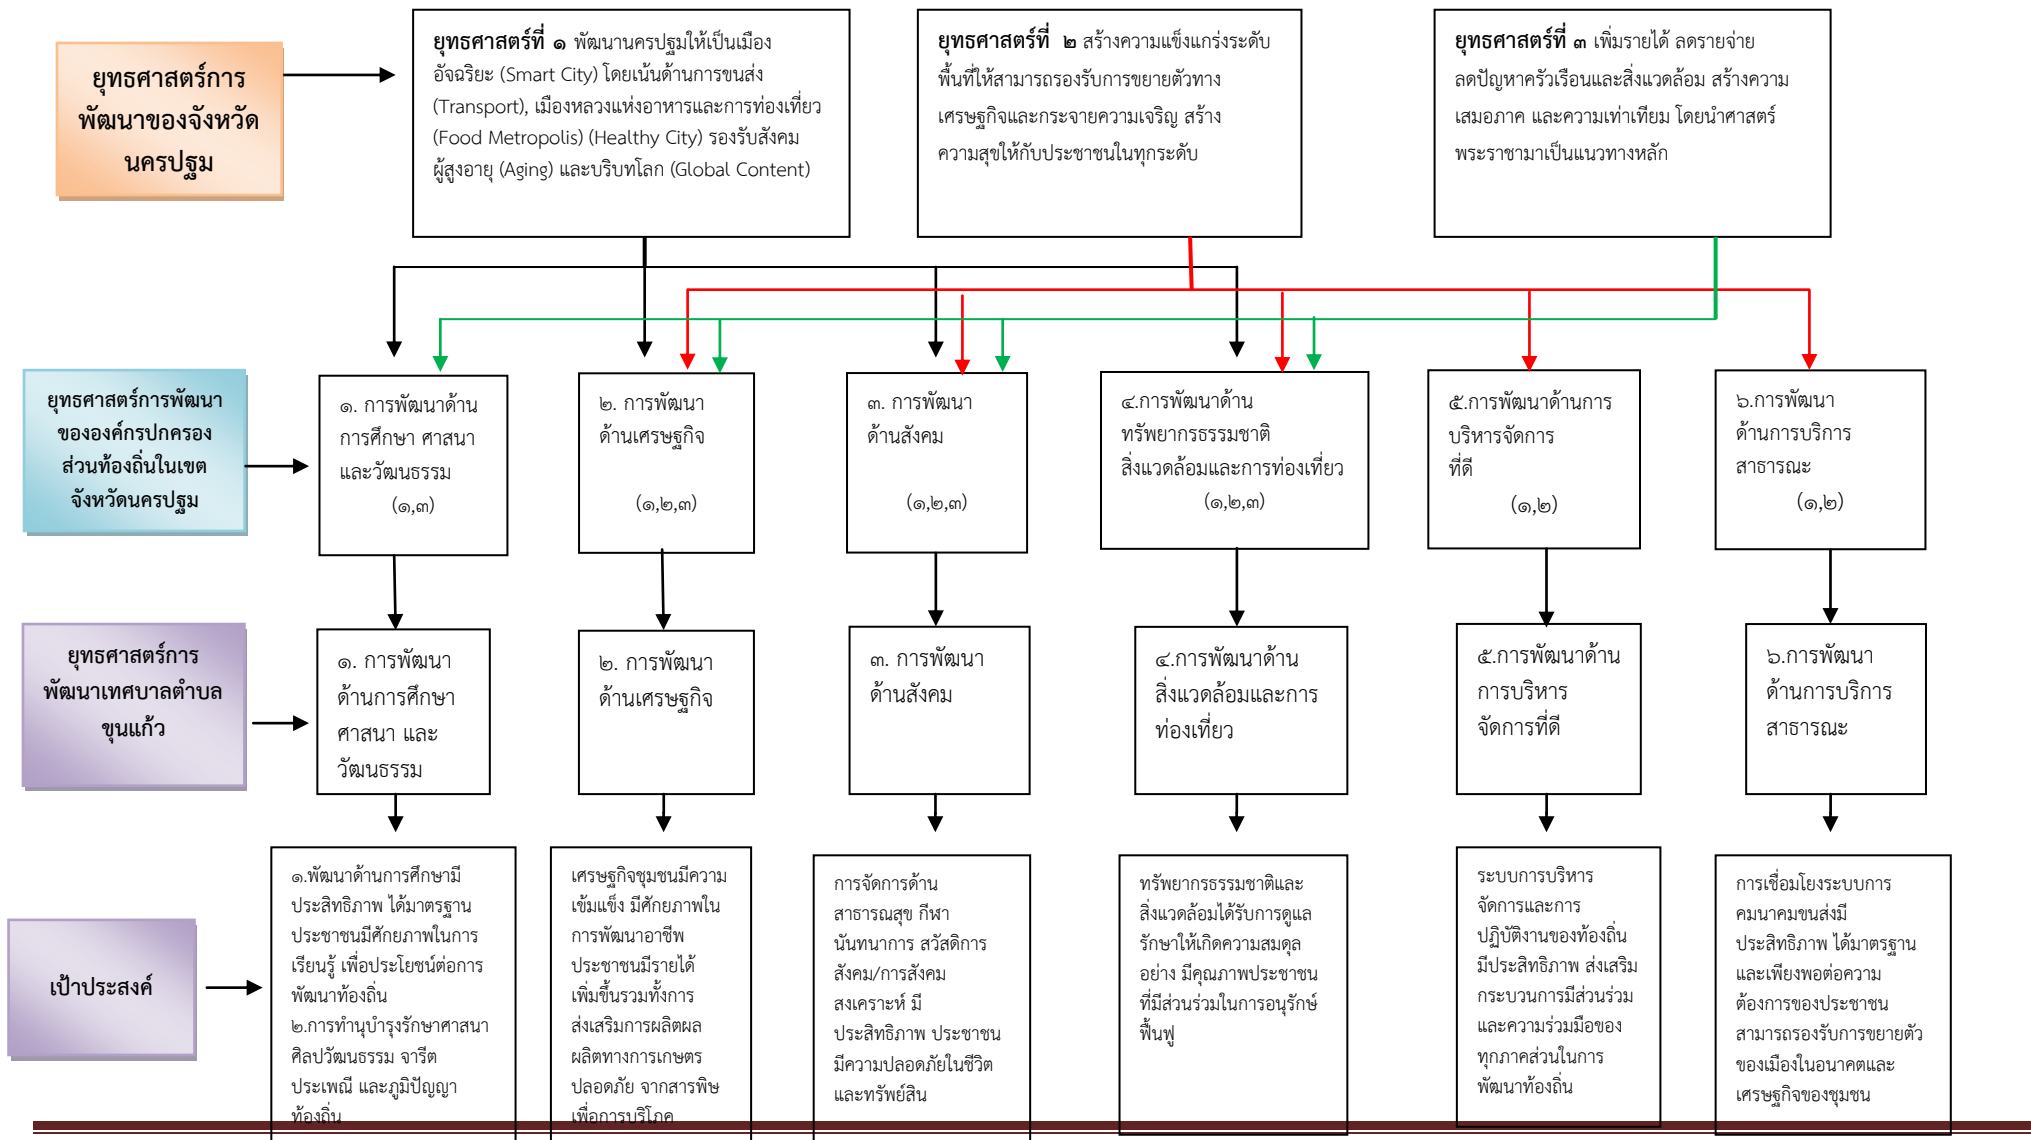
ยุทธศาสตร์การพัฒนาของจังหวัดนครปฐม

ยุทธศาสตร์ที่ ๑ พัฒนานครปฐมให้เป็นเมืองอัจฉริยะ (Smart City) โดยเน้นด้านการขนส่ง (Transport), เมืองหลวงแห่งอาหารและการท่องเที่ยว (Food Metropolis) (Healthy City) รองรับสังคมผู้สูงอายุ (Aging) และบริบทโลก (Global Content)

ยุทธศาสตร์ที่ ๒ สร้างความแข็งแกร่งระดับพื้นที่ให้สามารถรองรับการขยายตัวทางเศรษฐกิจและกระจายความเจริญ สร้างความสุขให้กับประชาชนในทุกระดับ

ยุทธศาสตร์ที่ ๓ เพิ่มรายได้ ลดรายจ่าย ลดปัญหาครัวเรือนและสิ่งแวดล้อม สร้างความเสมอภาค และความเท่าเทียม โดยนำศาสตร์พระราชามาเป็นแนวทางหลัก

ยุทธศาสตร์การพัฒนาขององค์กรปกครองส่วนท้องถิ่นในเขตจังหวัดนครปฐม

๑. การพัฒนาด้านการศึกษา ศาสนาและวัฒนธรรม (๑,๓)

๒. การพัฒนาด้านเศรษฐกิจ (๑,๒,๓)

๓. การพัฒนาด้านสังคม (๑,๒,๓)

๔.การพัฒนาด้านทรัพยากรธรรมชาติ สิ่งแวดล้อมและการท่องเที่ยว (๑,๒,๓)

๕.การพัฒนาด้านการบริหารจัดการที่ดี (๑,๒)

๖.การพัฒนาด้านการบริการสาธารณะ (๑,๒)

ยุทธศาสตร์การพัฒนาเทศบาลตำบลขุนแก้ว

๑. การพัฒนาด้านการศึกษา ศาสนา และวัฒนธรรม

๒. การพัฒนาด้านเศรษฐกิจ

๓. การพัฒนาด้านสังคม

๔.การพัฒนาด้านสิ่งแวดล้อมและการท่องเที่ยว

๕.การพัฒนาด้านการบริหารจัดการที่ดี

๖.การพัฒนาด้านการบริการสาธารณะ

เป้าประสงค์

๑.พัฒนาด้านการศึกษามีประสิทธิภาพ ได้มาตรฐาน ประชาชนมีศักยภาพในการเรียนรู้ เพื่อประโยชน์ต่อการพัฒนาท้องถิ่น
๒.การทำนุบำรุงรักษาศาสนา ศิลปวัฒนธรรม จารีต ประเพณี และภูมิปัญญาท้องถิ่น

เศรษฐกิจชุมชนมีความเข้มแข็ง มีศักยภาพในการพัฒนาอาชีพ ประชาชนมีรายได้เพิ่มขึ้นรวมทั้งการส่งเสริมการผลิตผลผลิตทางการเกษตรปลอดภัย จากสารพิษเพื่อการบริโภค

การจัดการด้านสาธารณสุข กีฬา นันทนาการ สวัสดิการสังคม/การสังคมสงเคราะห์ มีประสิทธิภาพ ประชาชนมีความปลอดภัยในชีวิตและทรัพย์สิน

ทรัพยากรธรรมชาติและสิ่งแวดล้อมได้รับการดูแลรักษาให้เกิดความสมดุลอย่าง มีคุณภาพประชาชนที่มีส่วนร่วมในการอนุรักษ์ฟื้นฟู

ระบบการบริหารจัดการและการปฏิบัติงานของท้องถิ่นมีประสิทธิภาพ ส่งเสริมกระบวนการมีส่วนร่วมและความร่วมมือของทุกภาคส่วนในการพัฒนาท้องถิ่น

การเชื่อมโยงระบบการคมนาคมขนส่งมีประสิทธิภาพ ได้มาตรฐานและเพียงพอต่อความต้องการของประชาชน สามารถรองรับการขยายตัวของเมืองในอนาคตและเศรษฐกิจของชุมชน